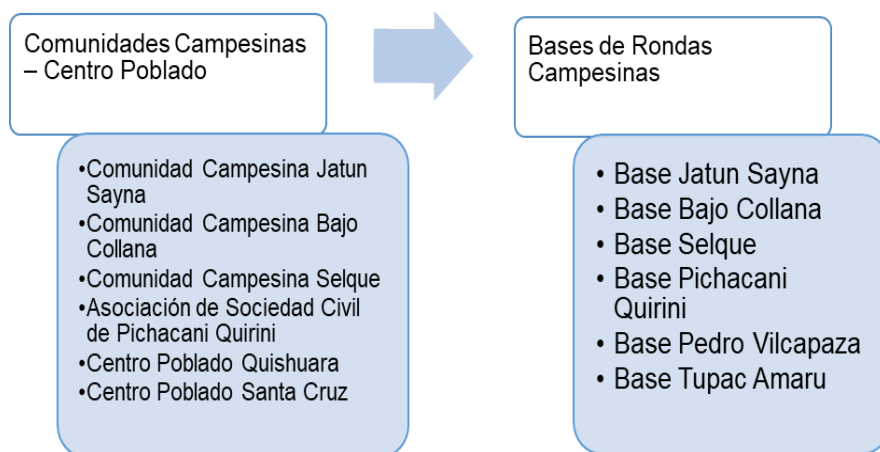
Comunidades Campesinas – Centro Poblado

•Comunidad Campesina Jatun Sayna
•Comunidad Campesina Bajo Collana
•Comunidad Campesina Selque
•Asociación de Sociedad Civil de Pichacani Quirini
•Centro Poblado Quishuara
•Centro Poblado Santa Cruz

Bases de Rondas Campesinas

• Base Jatun Sayna
• Base Bajo Collana
• Base Selque
• Base Pichacani Quirini
• Base Pedro Vilcapaza
• Base Tupac Amaru